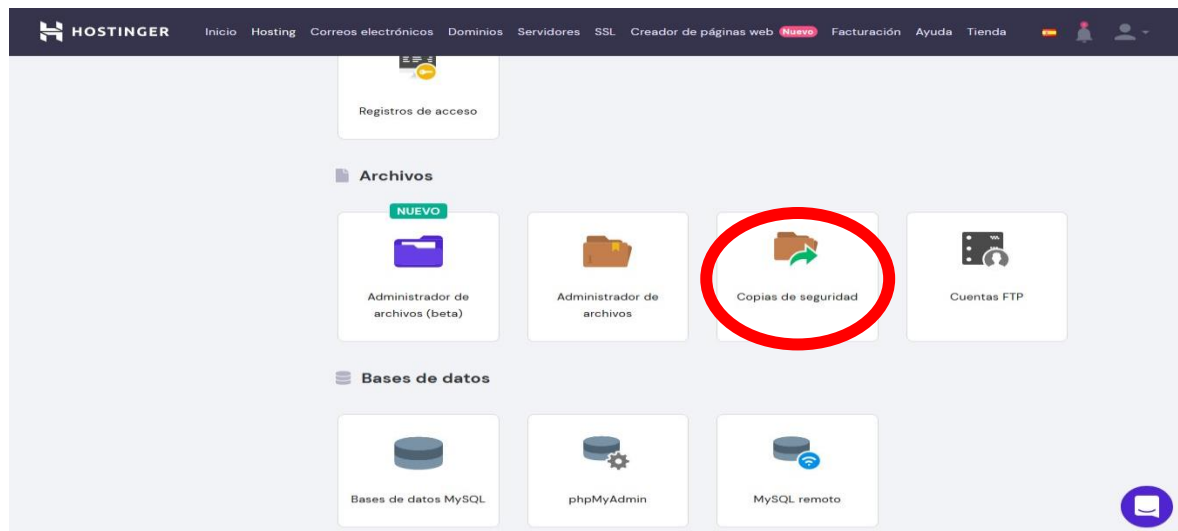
HOSTINGER Inicio Hosting Correos electrónicos Dominios Servidores SSL Creador de páginas web Nuevo Facturación Ayuda Tienda

Registros de acceso

Archivos

NUEVO
Administrador de archivos (beta)

Administrador de archivos

Copias de seguridad

Cuentas FTP

Bases de datos

Bases de datos MySQL

phpMyAdmin

MySQL remoto